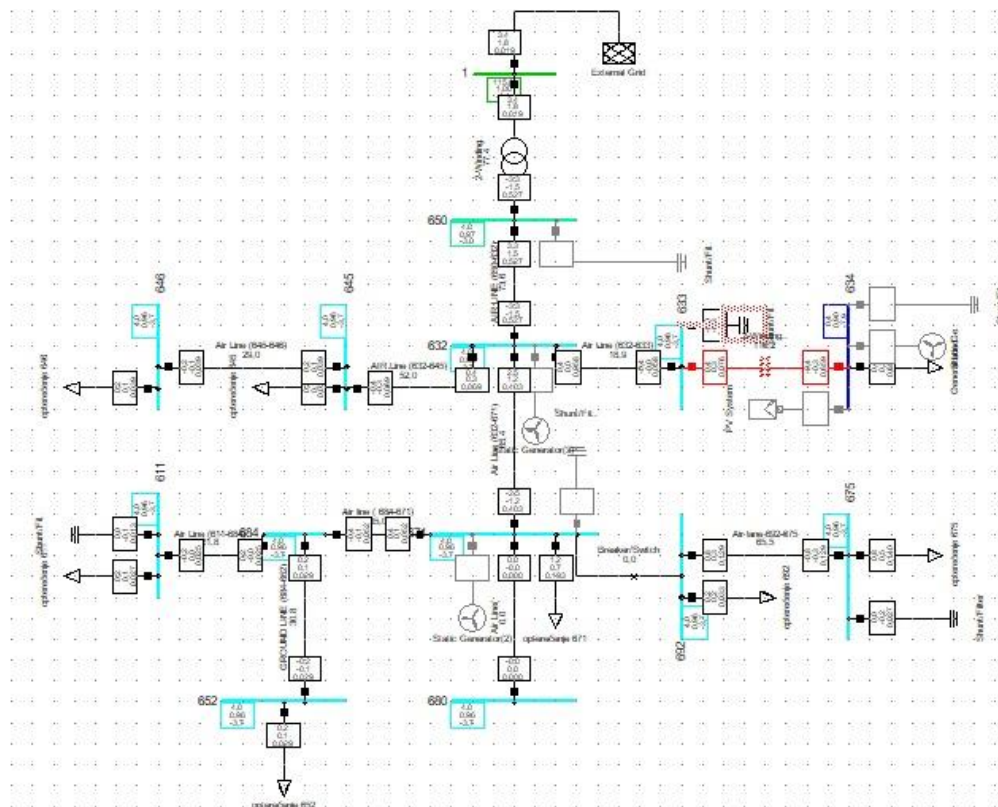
External Grid

1

2-Winding

650

Shunt/Filt

646

645

633

634

Air Line (646-645)
29,0

AIR Line (632-645)
52,0

632

Air Line (632-633)
18,9

PV System

opterecenje 646

opterecenje 645

Shunt/Fil..

Static Generator(3)

611

675

Shunt/Filt

Air Line (611-684)

684

Air Line (684-671)

Breaker/Switch
0,0

Air-Line-692-675
65,3

opterecenje 611

opterecenje 692

opterecenje 675

Shunt/Filter

GROUND LINE (684-652)
36,8

Static Generator(2)

opterecenje 671

692

Air Line
0,0

652

680

opterecenje 652